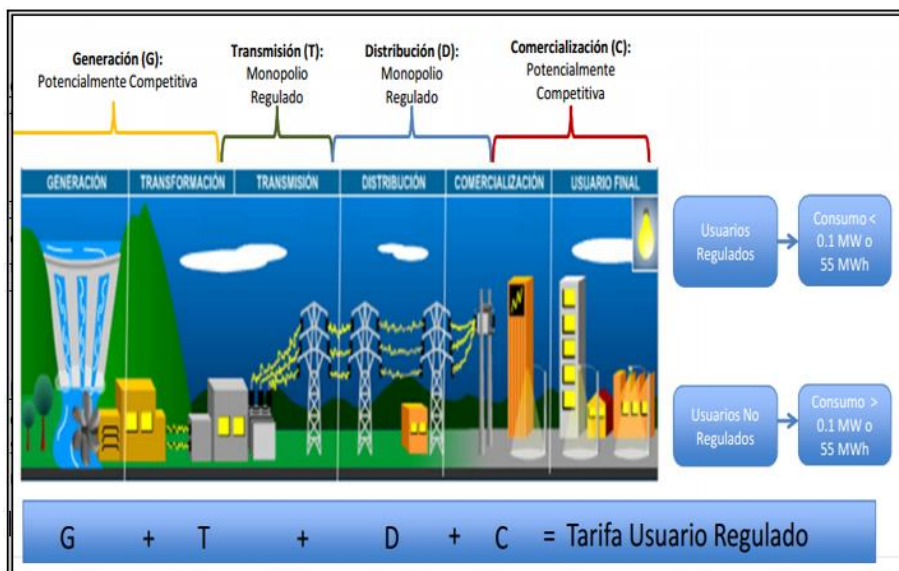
Generación (G):
Potencialmente Competitiva

Transmisión (T):
Monopolio
Regulado

Distribución (D):
Monopolio
Regulado

Comercialización (C):
Potencialmente
Competitiva

GENERACIÓN | TRANSFORMACIÓN | TRANSMISIÓN | DISTRIBUCIÓN | COMERCIALIZACIÓN | USUARIO FINAL

Usuarios Regulados

Consumo < 0.1 MW o 55 MWh

Usuarios No Regulados

Consumo > 0.1 MW o 55 MWh

G + T + D + C = Tarifa Usuario Regulado